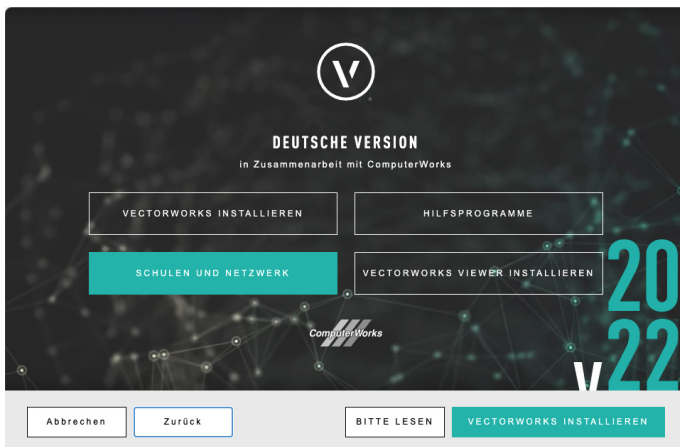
V

DEUTSCHE VERSION

in Zusammenarbeit mit ComputerWorks

VECTORWORKS INSTALLIEREN

HILFSPROGRAMME

SCHULEN UND NETZWERK

VECTORWORKS VIEWER INSTALLIEREN

ComputerWorks

20
v22

Abbrechen

Zurück

BITTE LESEN

VECTORWORKS INSTALLIEREN